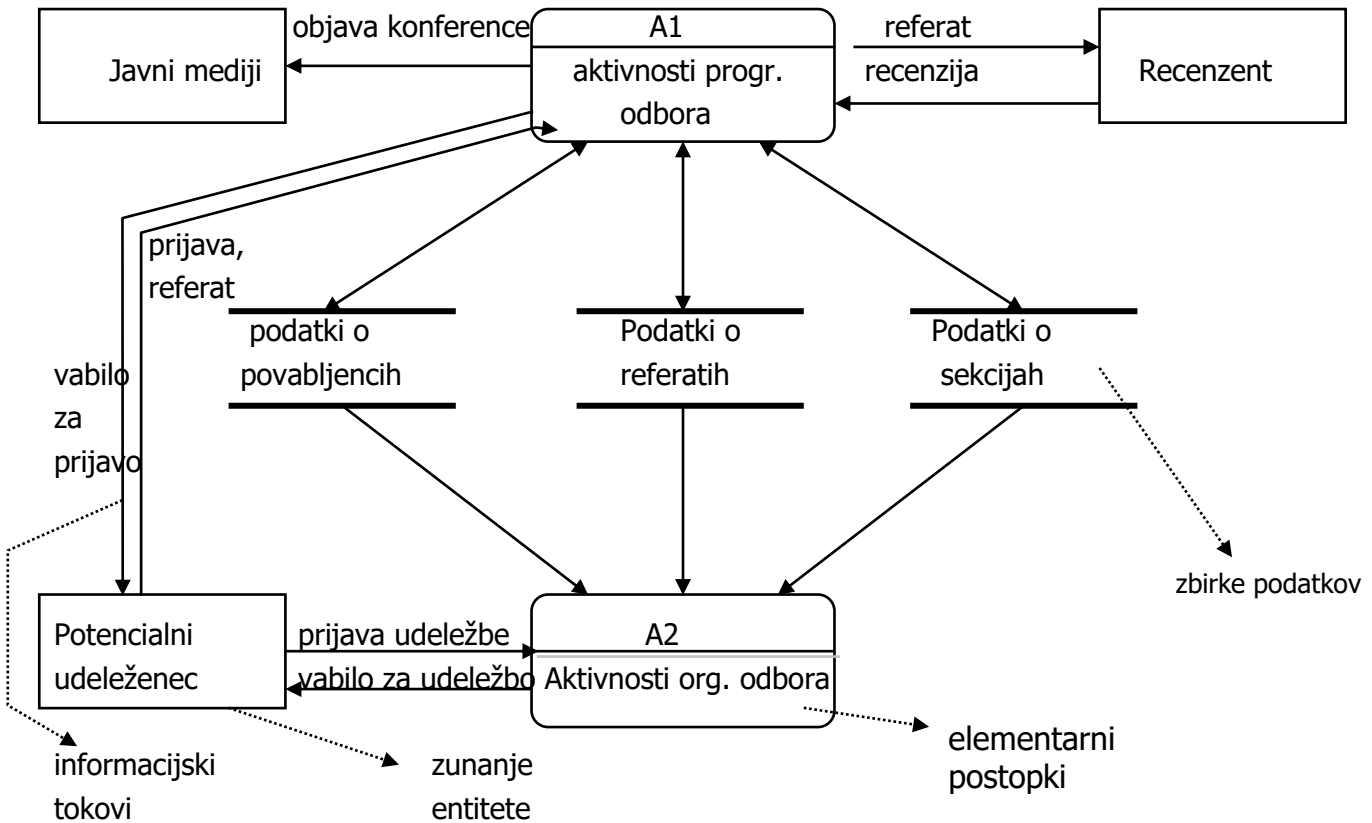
Javni mediji

objava konference

A1

aktivnosti progr. odbora

referat

recenzija

Recenzent

prijava, referat

vabilo za prijavo

podatki o povabljencih

Podatki o referatih

Podatki o sekcijah

zbirke podatkov

Potencialni udeleženec

prijava udeležbe

vabilo za udeležbo

A2

Aktivnosti org. odbora

informacijski tokovi

zunanje entitete

elementarni postopki